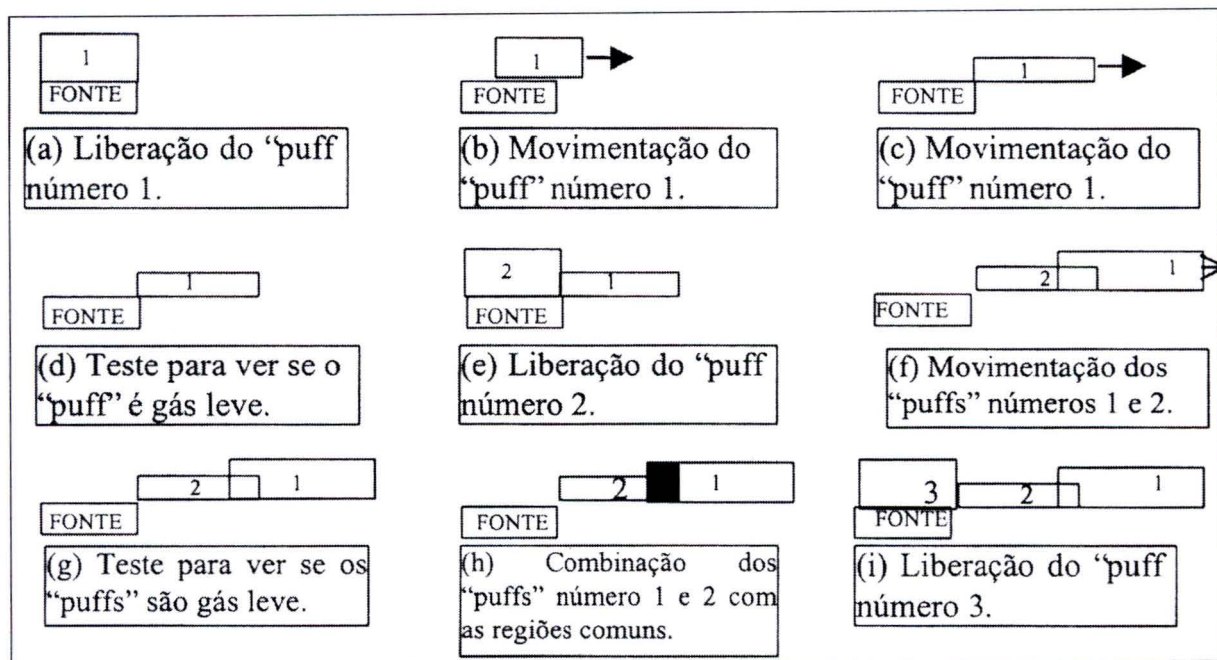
1
FONTE
(a) Liberação do "puff número 1.

1
FONTE
(b) Movimentação do "puff" número 1.

1
FONTE
(c) Movimentação do "puff" número 1.

1
FONTE
(d) Teste para ver se o "puff" é gás leve.

2
1
FONTE
(e) Liberação do "puff número 2.

2
1
FONTE
(f) Movimentação dos "puffs" números 1 e 2.

2
1
FONTE
(g) Teste para ver se os "puffs" são gás leve.

2
1
FONTE
(h) Combinação dos "puffs" número 1 e 2 com as regiões comuns.

3
2
1
FONTE
(i) Liberação do "puff número 3.